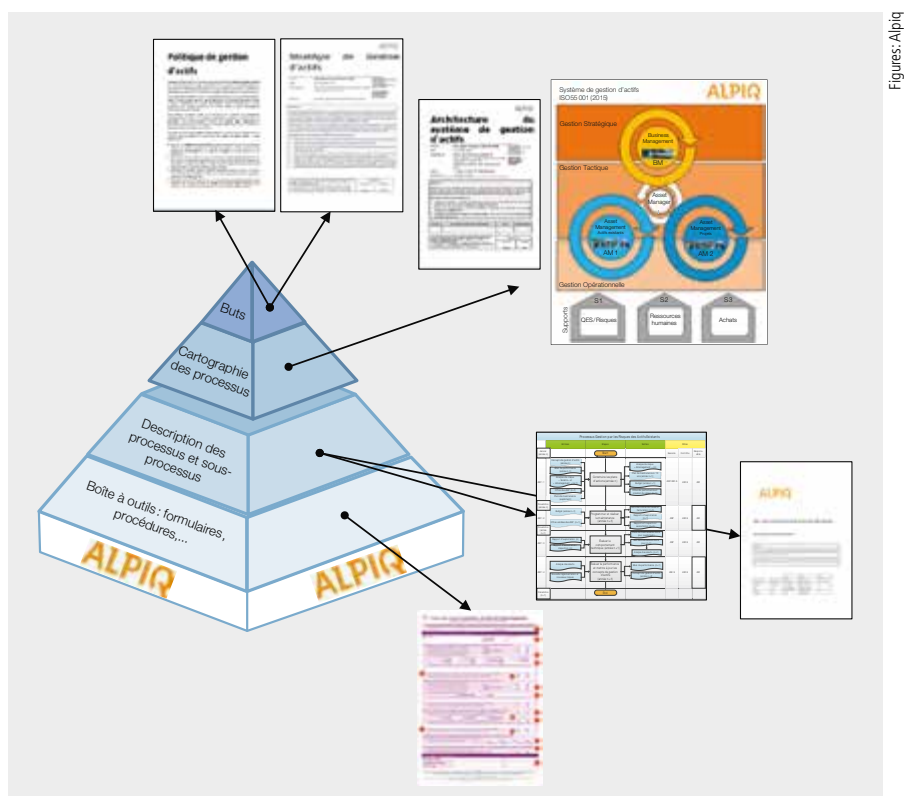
Figures: Alpiq

Politique de gestion d'actifs

Stratégie des gestion d'actifs

Architecture du système de gestion d'actifs

Système de gestion d'actifs
ISO55 001 (2015)

ALPIQ

Gestion Stratégique

Business Management

BM

Gestion Tactique

Asset Manager

Asset Management

AM 1

Asset Management

AM 2

Gestion Opérationnelle

Supports

S1

QES/Risques

S2

Ressources humaines

S3

Achats

Buts

Cartographie des processus

Description des processus et sous-processus

Boîte à outils : formulaires, procédures,...

ALPIQ

ALPIQ

ALPIQ